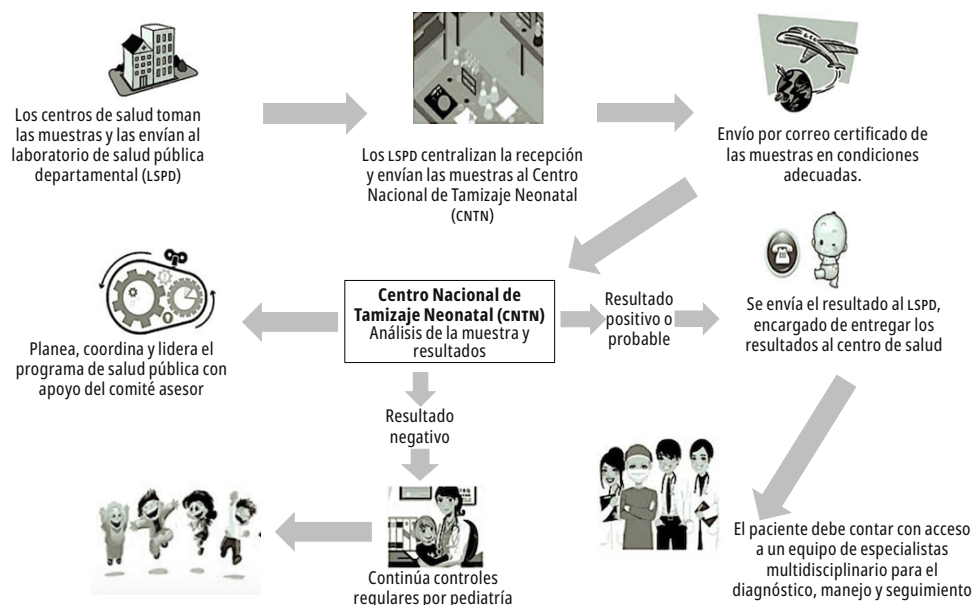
Los centros de salud toman las muestras y las envían al laboratorio de salud pública departamental (LSPD)

Los LSPD centralizan la recepción y envían las muestras al Centro Nacional de Tamizaje Neonatal (CNTN)

Envío por correo certificado de las muestras en condiciones adecuadas.

Planea, coordina y lidera el programa de salud pública con apoyo del comité asesor

**Centro Nacional de Tamizaje Neonatal (CNTN)**
Análisis de la muestra y resultados

Resultado positivo o probable

Se envía el resultado al LSPD, encargado de entregar los resultados al centro de salud

Resultado negativo

Continúa controles regulares por pediatría

El paciente debe contar con acceso a un equipo de especialistas multidisciplinario para el diagnóstico, manejo y seguimiento